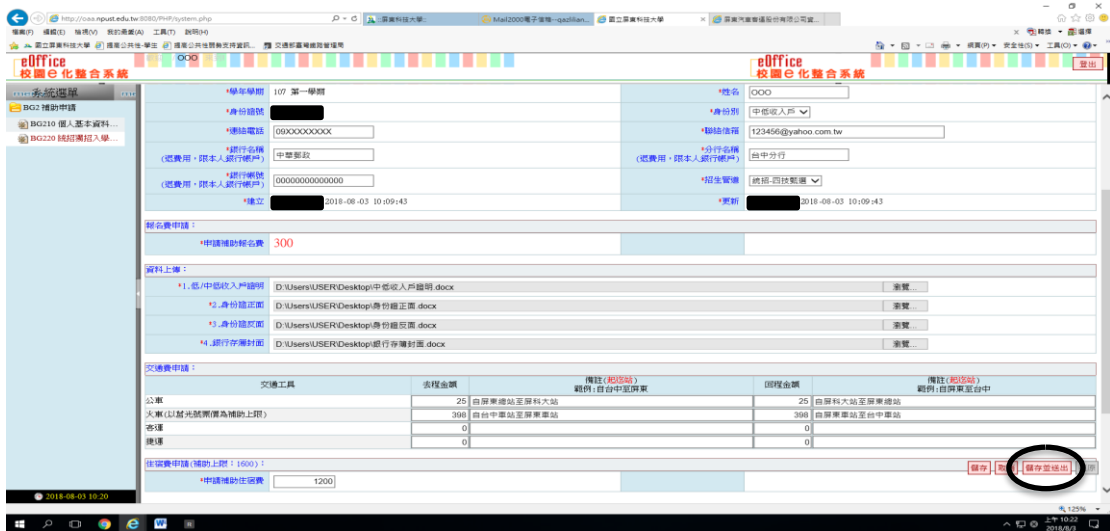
http://oaa.npust.edu.tw:8080/PHP/system.php

:::屏東科技大學:::

Mail2000電子信箱--qazlilian...

國立屏東科技大學

屏東汽車客運股份有限公司官...

檔案(F) 編輯(E) 檢視(V) 我的最愛(A) 工具(T) 說明(H)

國立屏東科技大學 提高公共生-學生 提高公共生開數支持資訊... 交通部臺灣鐵路管理局

網頁(P) 安全性(S) 工具(O)

eOffice 校園e化整合系統

OOO

eOffice 校園e化整合系統

登出

系統選單

BG2 補助申請

BG210 個人基本資料...

BG220 跨招端招入學...

2018-08-03 10:20

| *學年學期 | 107 第一學期 | *姓名 | OOO |
|---|---|---|---|
| *身份證號 | | *身份別 | 中低收入戶 |
| *聯絡電話 | 09XXXXXXXX | *聯絡信箱 | 123456@yahoo.com.tw |
| *銀行名稱 (退費用，限本人銀行帳戶) | 中華郵政 | *分行名稱 (退費用，限本人銀行帳戶) | 台中分行 |
| *銀行帳號 (退費用，限本人銀行帳戶) | 00000000000000 | *招生管道 | 統招-四技甄選 |
| *建立 | 2018-08-03 10:09:43 | *更新 | 2018-08-03 10:09:43 |

報名費申請：

| *申請補助報名費 | 300 | | |
|---|---|---|---|

資料上傳：

| *1.低/中低收入戶證明 | D:\Users\USER\Desktop\中低收入戶證明.docx | 瀏覽... |
|---|---|---|
| *2.身份證正面 | D:\Users\USER\Desktop\身份證正面.docx | 瀏覽... |
| *3.身份證反面 | D:\Users\USER\Desktop\身份證反面.docx | 瀏覽... |
| *4.銀行存簿封面 | D:\Users\USER\Desktop\銀行存簿封面.docx | 瀏覽... |

交通費申請：

| 交通工具 | 去程金額 | 備註(起迄站) 範例:自台中至屏東 | 回程金額 | 備註(起迄站) 範例:自屏東至台中 |
|---|---|---|---|---|
| 公車 | 25 | 自屏東總站至屏科大站 | 25 | 自屏科大站至屏東總站 |
| 火車(以莒光號票價為補助上限) | 398 | 自台中車站至屏東車站 | 398 | 自屏東車站至台中車站 |
| 客運 | 0 | | 0 | |
| 捷運 | 0 | | 0 | |

住宿費申請(補助上限：1600)：

| *申請補助住宿費 | 1200 |
|---|---|

儲存 取 儲存並送出

125%

上午 10:22 2018/8/3